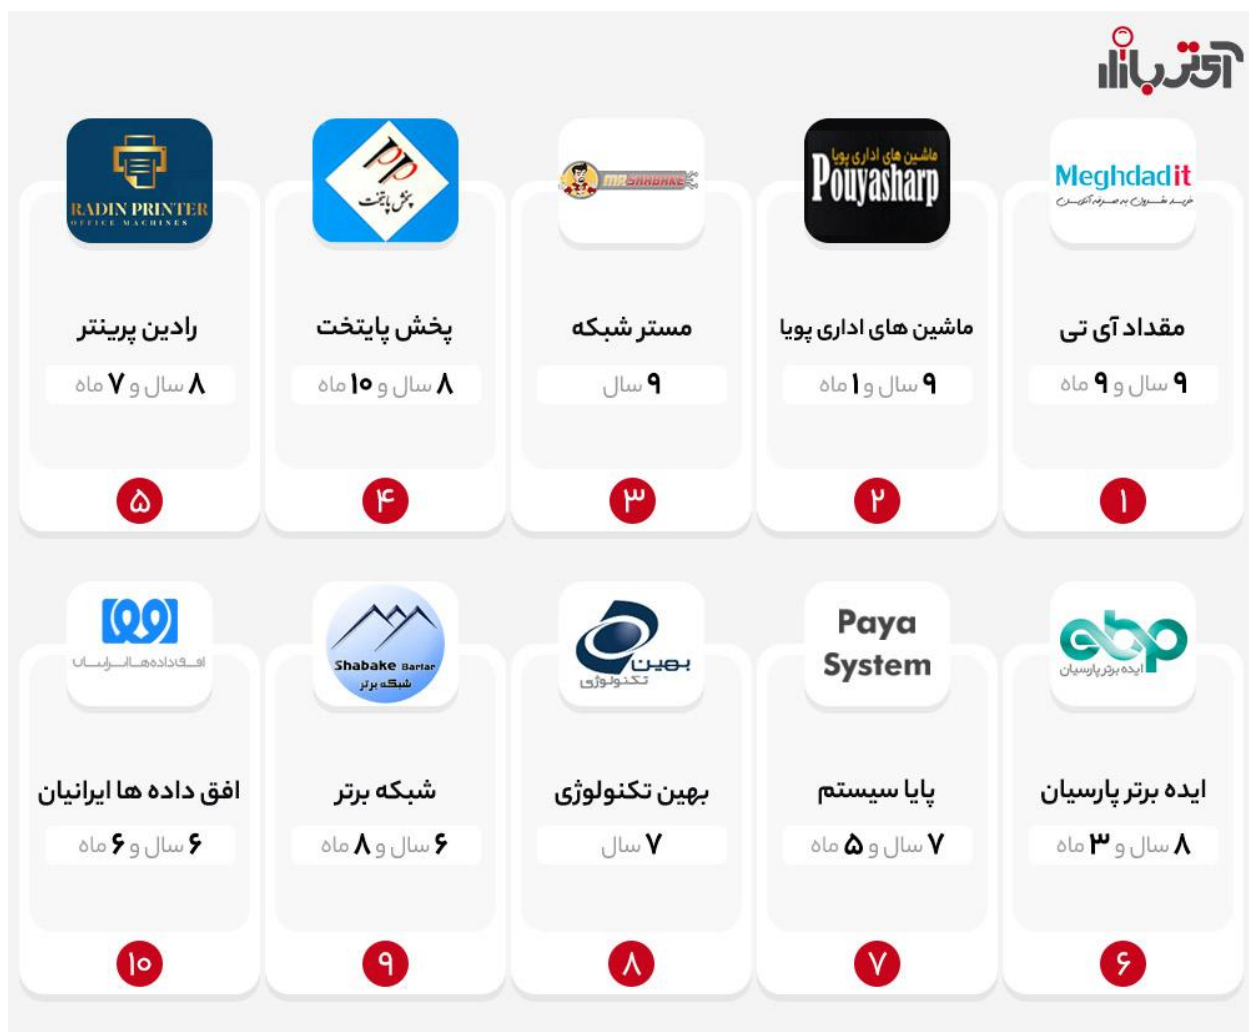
ترب‌بازار

Meghdadit
خرید مطمئن به صرفه آنلاین
مقداد آی تی
۹ سال و ۹ ماه
۱

ماشین های اداری پویا
Pouyasharp
ماشین های اداری پویا
۹ سال و ۱ ماه
۲

MRSHABAKE
مستر شبکه
۹ سال
۳

پخش پایتخت
پخش پایتخت
۸ سال و ۱۰ ماه
۴

RADIN PRINTER
OFFICE MACHINES
رادین پرینتر
۸ سال و ۷ ماه
۵

ایده برتر پارسیان
ایده برتر پارسیان
۸ سال و ۳ ماه
۶

Paya System
پایا سیستم
۷ سال و ۵ ماه
۷

بهین تکنولوژی
بهین تکنولوژی
۷ سال
۸

Shabake Bartar
شبکه برتر
شبکه برتر
۶ سال و ۸ ماه
۹

افق داده ها ایرانیان
افق داده ها ایرانیان
۶ سال و ۶ ماه
۱۰